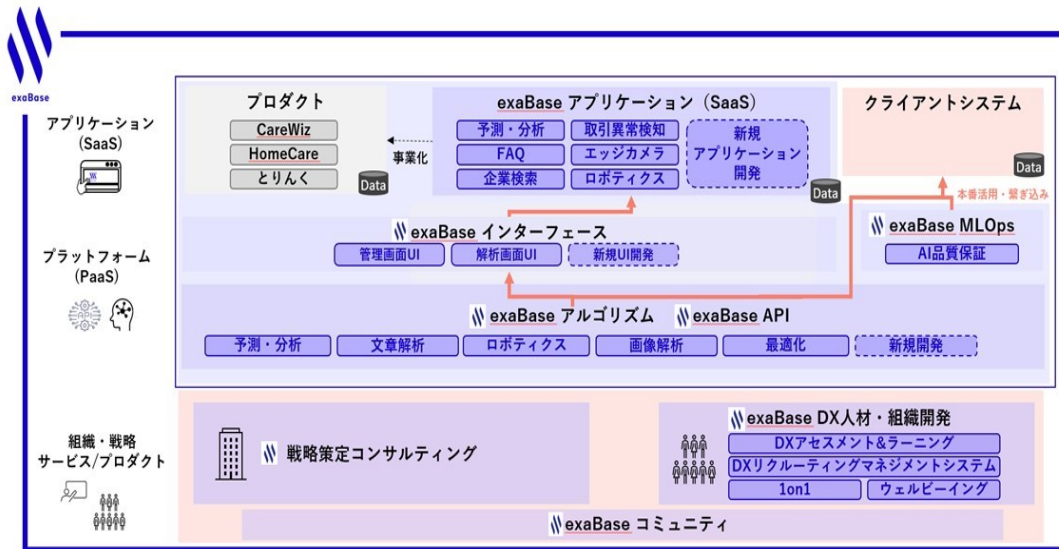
exaBase

アプリケーション
(SaaS)

プラットフォーム
(PaaS)

組織・戦略
サービス/プロダクト

プロダクト
CareWiz
HomeCare
とりんく
Data

事業化

exaBase アプリケーション (SaaS)
予測・分析
取引異常検知
FAQ
エッジカメラ
企業検索
ロボティクス
新規
アプリケーション
開発
Data

クライアントシステム
Data

本番活用・繋ぎ込み

exaBase インターフェース
管理画面UI
解析画面UI
新規UI開発

exaBase MLOps
AI品質保証

exaBase アルゴリズム
exaBase API
予測・分析
文章解析
ロボティクス
画像解析
最適化
新規開発

戦略策定コンサルティング

exaBase DX人材・組織開発
DXアセスメント&ラーニング
DXリクルーティングマネジメントシステム
1on1
ウェルビーイング

exaBase コミュニティ